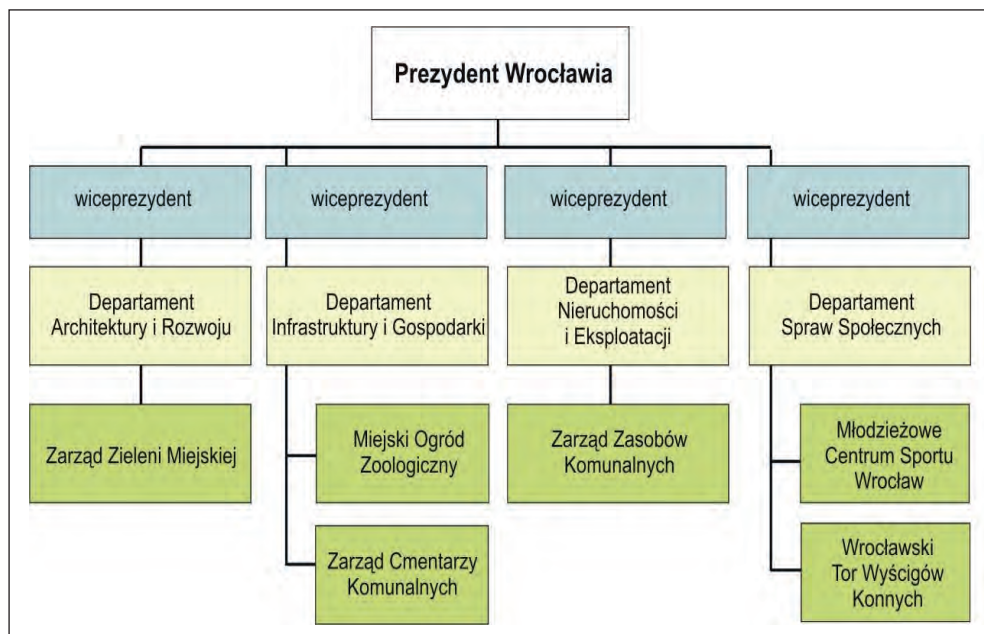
Prezydent Wrocławia

wiceprezydent

Departament Architektury i Rozwoju

Zarząd Zieleni Miejskiej

wiceprezydent

Departament Infrastruktury i Gospodarki

Miejski Ogród Zoologiczny

Zarząd Cmentarzy Komunalnych

wiceprezydent

Departament Nieruchomości i Eksploatacji

Zarząd Zasobów Komunalnych

wiceprezydent

Departament Spraw Społecznych

Młodzieżowe Centrum Sportu Wrocław

Wrocławski Tor Wyścigów Konnych